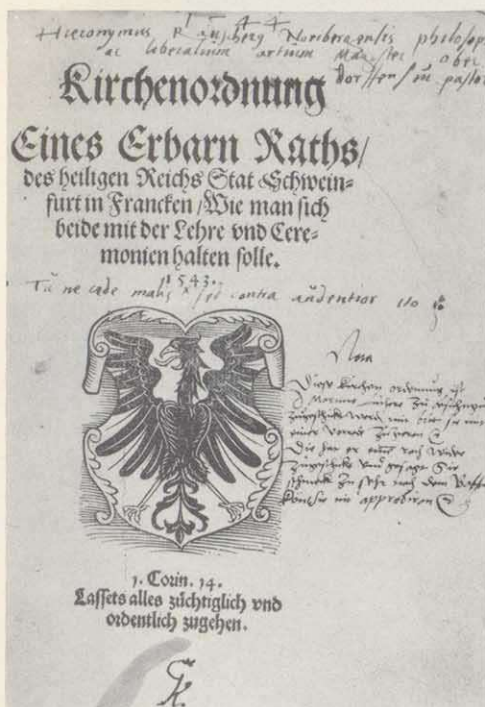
Hieronymus Rauscher? Noribergensis philosop. ac liberalium artium Magister 1544 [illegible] dorffen in pastor

Kirchenordnung Eines Erbarn Raths/ des heiligen Reichs Stat Schweinfurt in Francken/ Wie man sich beide mit der Lehre vnd Ceremonien halten solle.

1543.

Tu ne cede malis sed contra audentior ito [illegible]

Anno

Diese Kirchen ordnung ist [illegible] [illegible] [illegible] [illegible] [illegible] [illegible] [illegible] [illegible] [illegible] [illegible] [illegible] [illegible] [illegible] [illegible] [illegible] approbiren

1. Corin. 14.
Lasset alles züchtiglich vnd ordentlich zugehen.

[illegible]